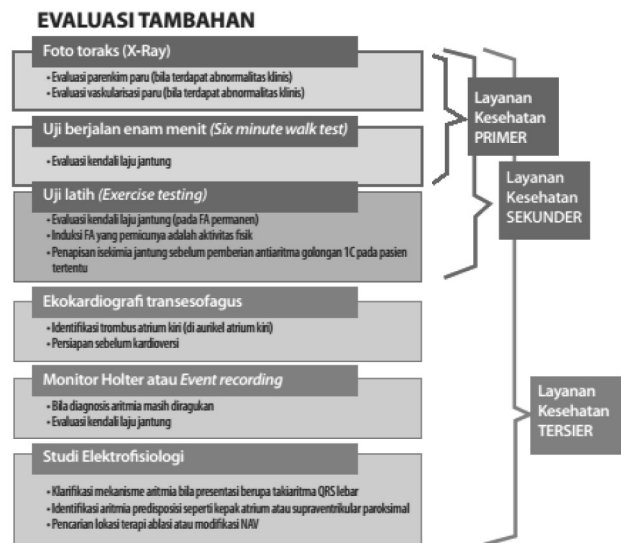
EVALUASI TAMBAHAN

Foto toraks (X-Ray)

• Evaluasi parenkim paru (bila terdapat abnormalitas klinis)
• Evaluasi vaskularisasi paru (bila terdapat abnormalitas klinis)

Uji berjalan enam menit (Six minute walk test)

• Evaluasi kendali laju jantung

Uji latih (Exercise testing)

• Evaluasi kendali laju jantung (pada FA permanen)
• Induksi FA yang pemicunya adalah aktivitas fisik
• Penapisan iskemia jantung sebelum pemberian antiaritma golongan 1C pada pasien tertentu

Ekokardiografi transesofagus

• Identifikasi trombus atrium kiri (di aurikel atrium kiri)
• Persiapan sebelum kardioversi

Monitor Holter atau Event recording

• Bila diagnosis aritmia masih diragukan
• Evaluasi kendali laju jantung

Studi Elektrofisiologi

• Klarifikasi mekanisme aritmia bila presentasi berupa takiaritma QRS lebar
• Identifikasi aritmia predisposisi seperti kepak atrium atau supraventrikular paroksimal
• Pencarian lokasi terapi ablasi atau modifikasi NAV

Layanan Kesehatan PRIMER

Layanan Kesehatan SEKUNDER

Layanan Kesehatan TERSIER